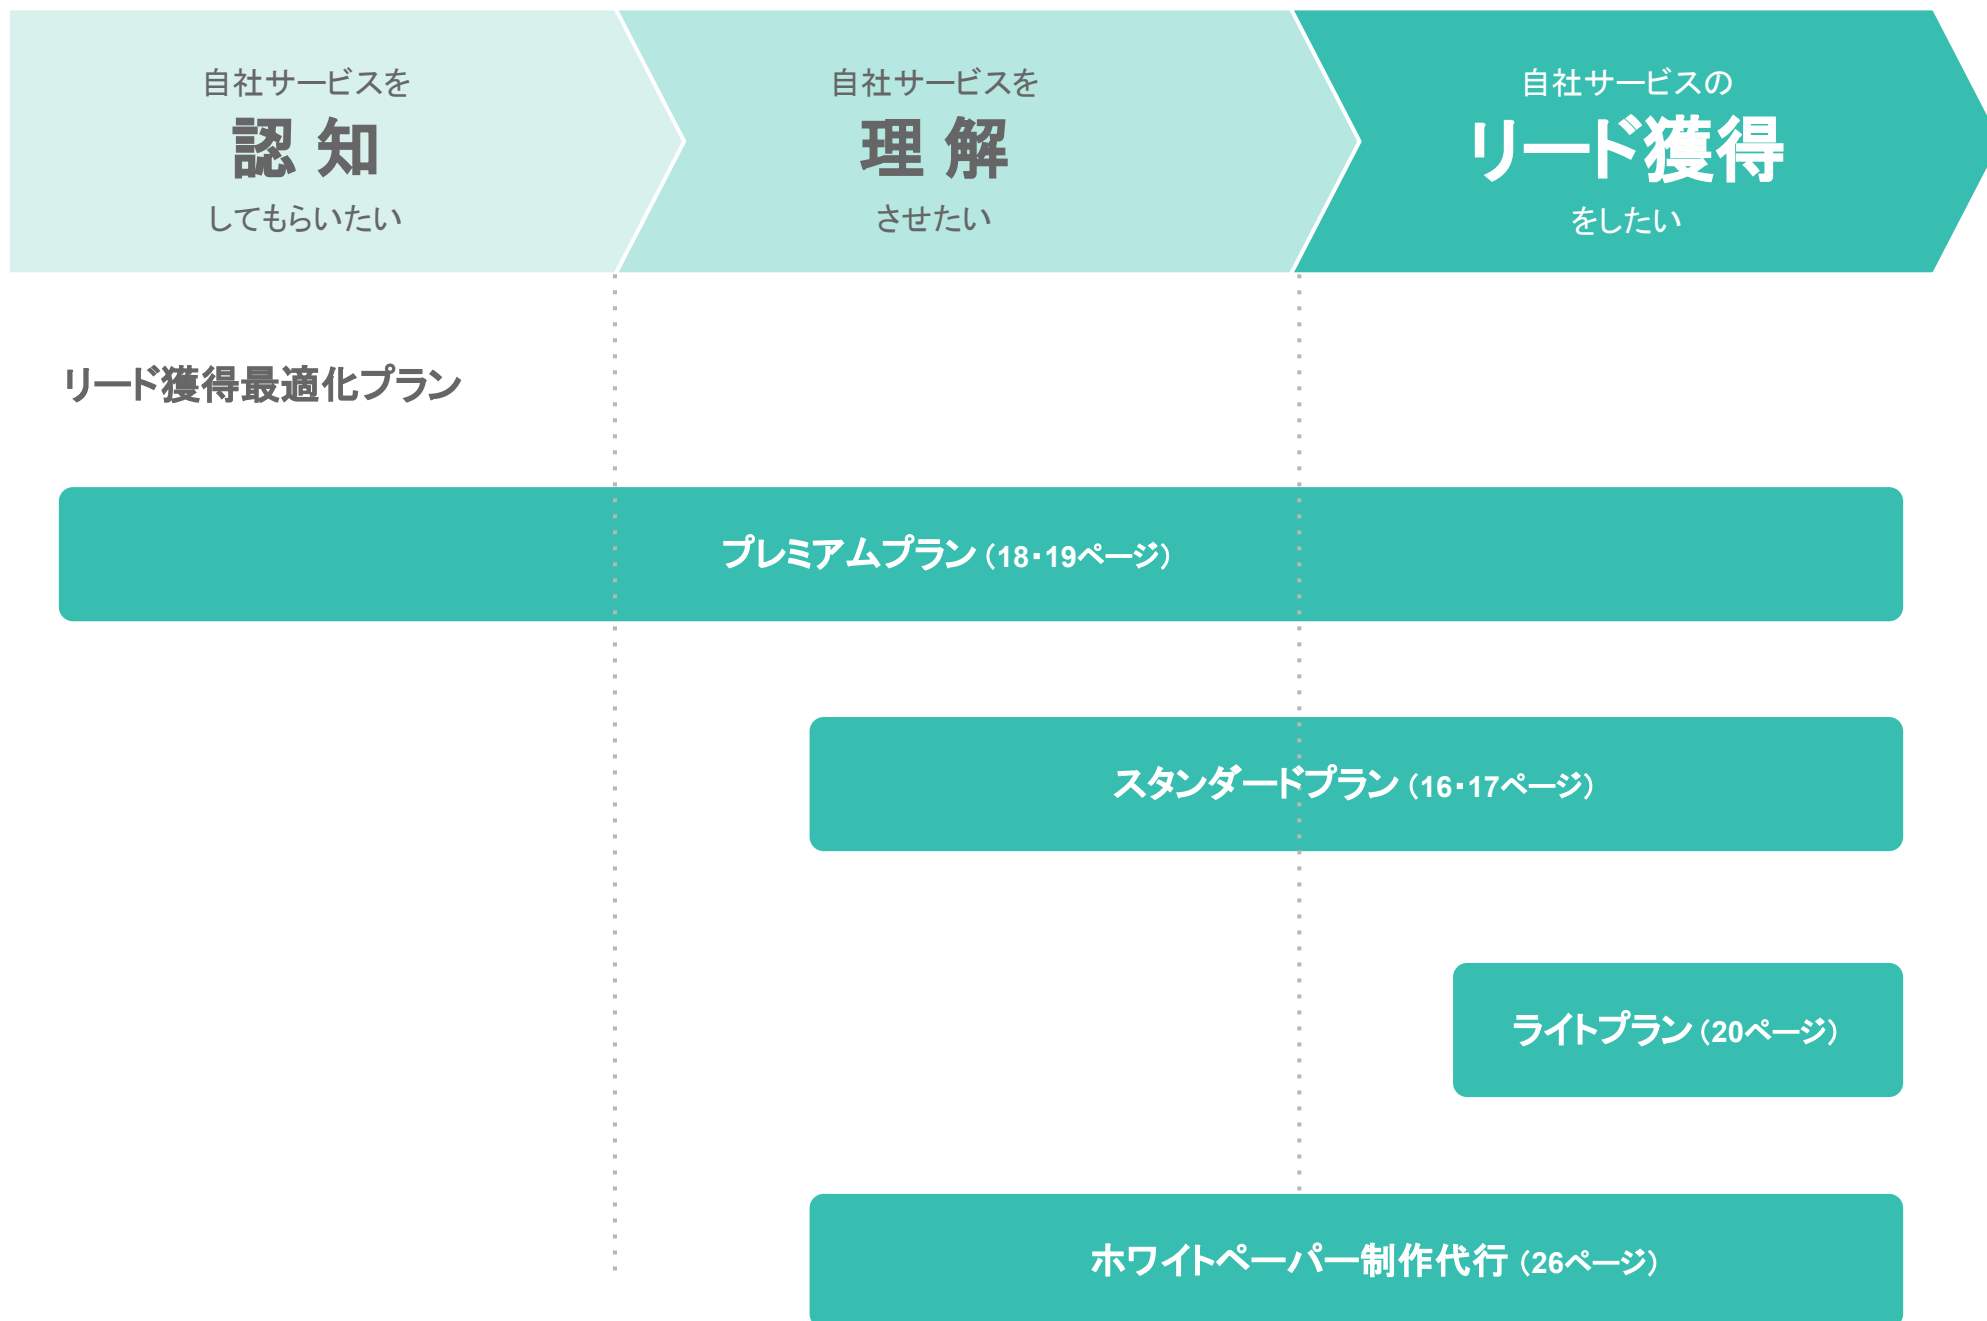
自社サービスを
認 知
してもらいたい

自社サービスを
理 解
させたい

自社サービスの
リード獲得
をしたい

リード獲得最適化プラン

プレミアムプラン（18・19ページ）

スタンダードプラン（16・17ページ）

ライトプラン（20ページ）

ホワイトペーパー制作代行（26ページ）